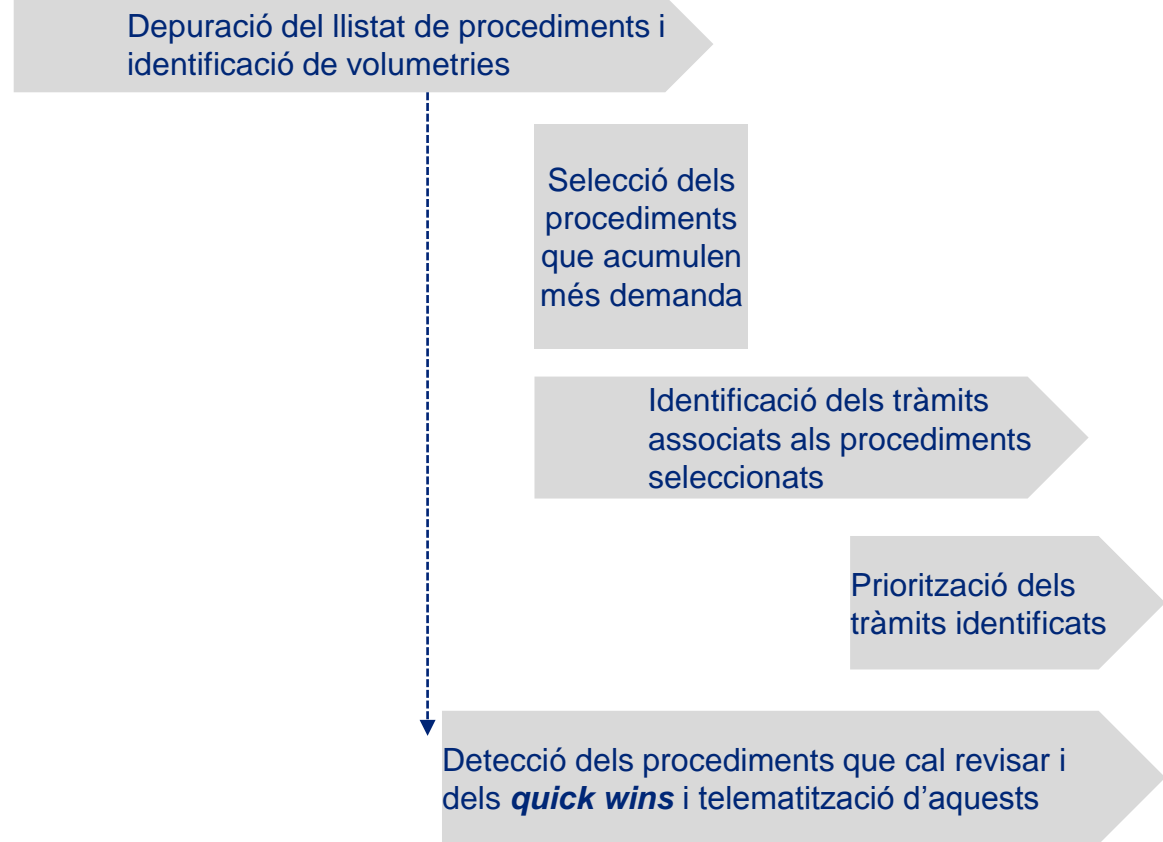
Depuració del llistat de procediments i identificació de volumetries

Selecció dels procediments que acumulen més demanda

Identificació dels tràmits associats als procediments seleccionats

Priorització dels tràmits identificats

Detecció dels procediments que cal revisar i dels ***quick wins*** i telematització d'aquests